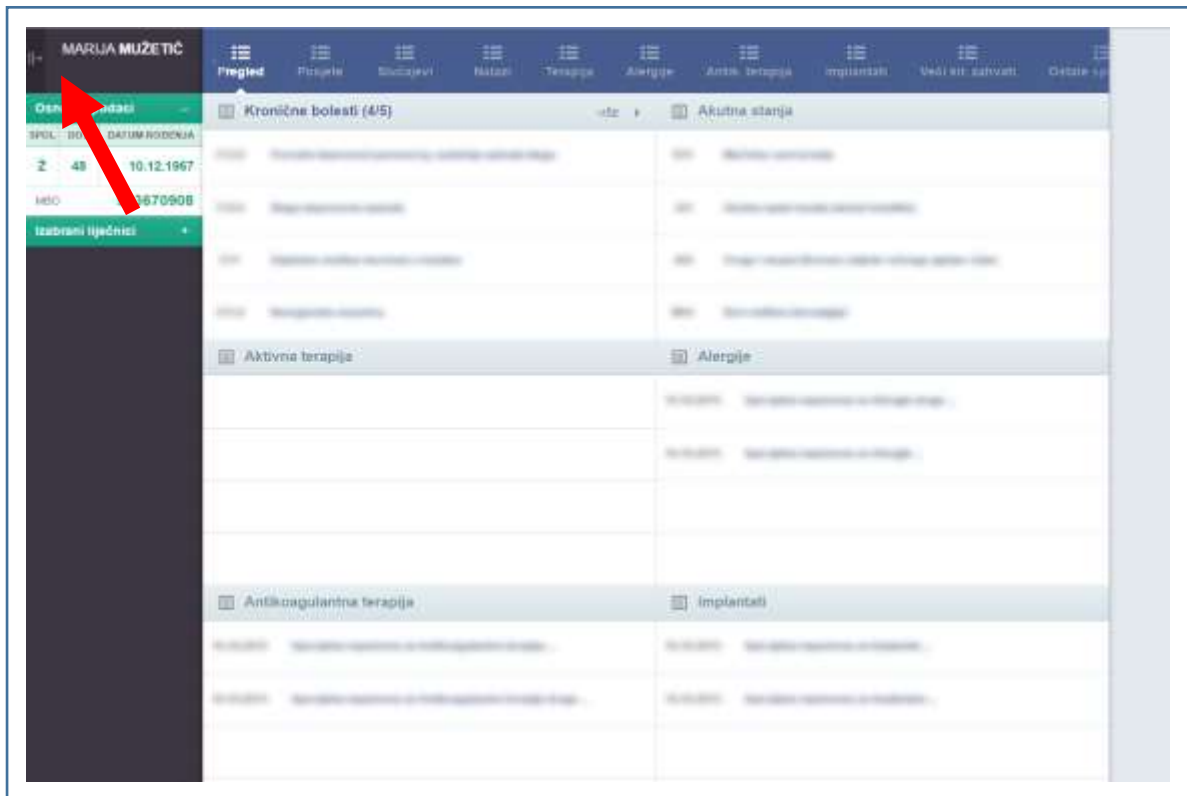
MARIJA MUŽETIĆ

Osn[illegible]daci
SPOL DOB DATUM ROĐENJA
Ž 48 10.12.1967
MBO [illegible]670908
Izabrani liječnici

Pregled Posjete Slučajevi Nalazi Terapija Alergije Antik. terapija Implantati Veći kir. zahvati Ostale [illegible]

Kronične bolesti (4/5)
Akutna stanja
Aktivna terapija
Alergije
Antikoagulantna terapija
Implantati